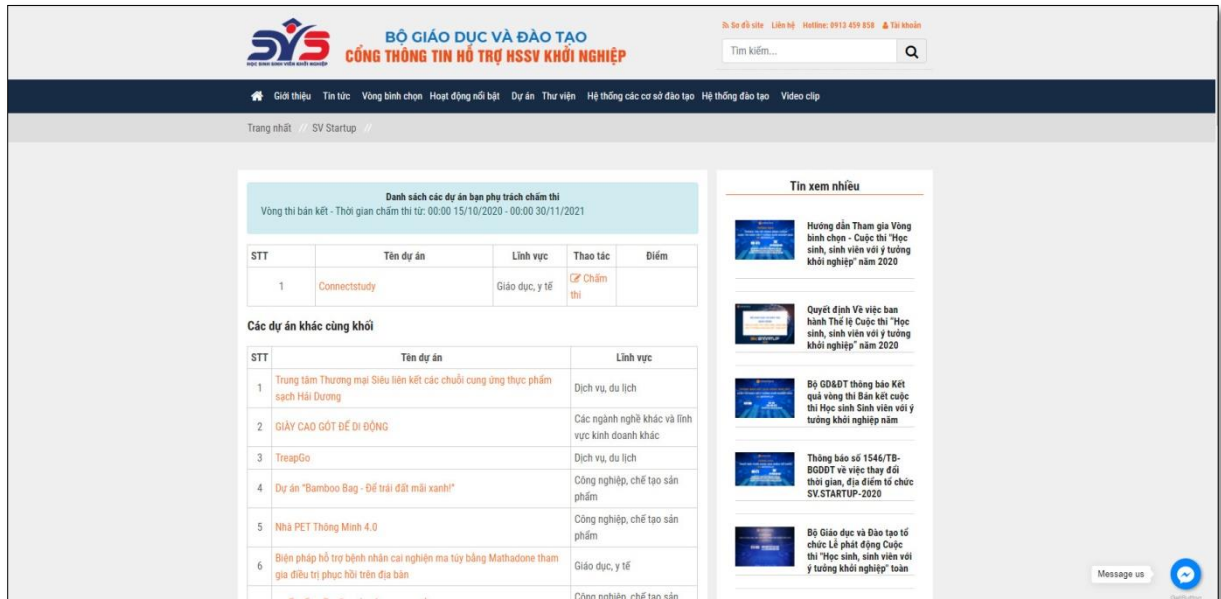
SVS
HỌC SINH SINH VIÊN KHỞI NGHIỆP

BỘ GIÁO DỤC VÀ ĐÀO TẠO
CỔNG THÔNG TIN HỖ TRỢ HSSV KHỞI NGHIỆP

Sơ đồ site Liên hệ Hotline: 0913 459 858 Tài khoản

Tìm kiếm...

Giới thiệu Tin tức Vòng bình chọn Hoạt động nổi bật Dự án Thư viện Hệ thống các cơ sở đào tạo Hệ thống đào tạo Video clip

Trang nhất // SV Startup //

Danh sách các dự án bạn phụ trách chấm thi
Vòng thi bán kết - Thời gian chấm thi từ: 00:00 15/10/2020 - 00:00 30/11/2021

| STT | Tên dự án | Lĩnh vực | Thao tác | Điểm |
|---|---|---|---|---|
| 1 | Connectstudy | Giáo dục, y tế | Chấm thi | |

Các dự án khác cùng khối

| STT | Tên dự án | Lĩnh vực |
|---|---|---|
| 1 | Trung tâm Thương mại Siêu liên kết các chuỗi cung ứng thực phẩm sạch Hải Dương | Dịch vụ, du lịch |
| 2 | GIÀY CAO GÓT ĐẾ DI ĐỘNG | Các ngành nghề khác và lĩnh vực kinh doanh khác |
| 3 | TreapGo | Dịch vụ, du lịch |
| 4 | Dự án "Bamboo Bag - Để trái đất mãi xanh!" | Công nghiệp, chế tạo sản phẩm |
| 5 | Nhà PET Thông Minh 4.0 | Công nghiệp, chế tạo sản phẩm |
| 6 | Biện pháp hỗ trợ bệnh nhân cai nghiện ma túy bằng Mathadone tham gia điều trị phục hồi trên địa bàn | Giáo dục, y tế |
| | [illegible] | Công nghiệp, chế tạo sản |

Tin xem nhiều

Hướng dẫn Tham gia Vòng bình chọn - Cuộc thi "Học sinh, sinh viên với ý tưởng khởi nghiệp" năm 2020

Quyết định Về việc ban hành Thể lệ Cuộc thi "Học sinh, sinh viên với ý tưởng khởi nghiệp" năm 2020

Bộ GD&ĐT thông báo Kết quả vòng thi Bán kết cuộc thi Học sinh Sinh viên với ý tưởng khởi nghiệp năm

Thông báo số 1546/TB-BGDĐT về việc thay đổi thời gian, địa điểm tổ chức SV.STARTUP-2020

Bộ Giáo dục và Đào tạo tổ chức Lễ phát động Cuộc thi "Học sinh, sinh viên với ý tưởng khởi nghiệp" toàn

Message us